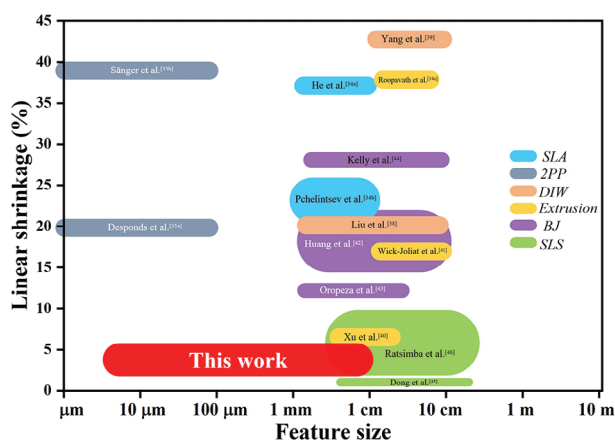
Linear shrinkage (%)

45
40
35
30
25
20
15
10
5
0

Yang et al.$^{[39]}$
Sänger et al.$^{[35b]}$
He et al.$^{[34a]}$
Roopavath et al.$^{[36a]}$
Kelly et al.$^{[41]}$
Pchelintsev et al.$^{[34b]}$
Desponds et al.$^{[35a]}$
Liu et al.$^{[38]}$
Huang et al.$^{[42]}$
Wick-Joliat et al.$^{[41]}$
Oropeza et al.$^{[43]}$
Xu et al.$^{[40]}$
Ratsimba et al.$^{[46]}$
This work
Dong et al.$^{[45]}$

SLA
2PP
DIW
Extrusion
BJ
SLS

µm
10 µm
100 µm
1 mm
1 cm
10 cm
1 m
10 m
Feature size